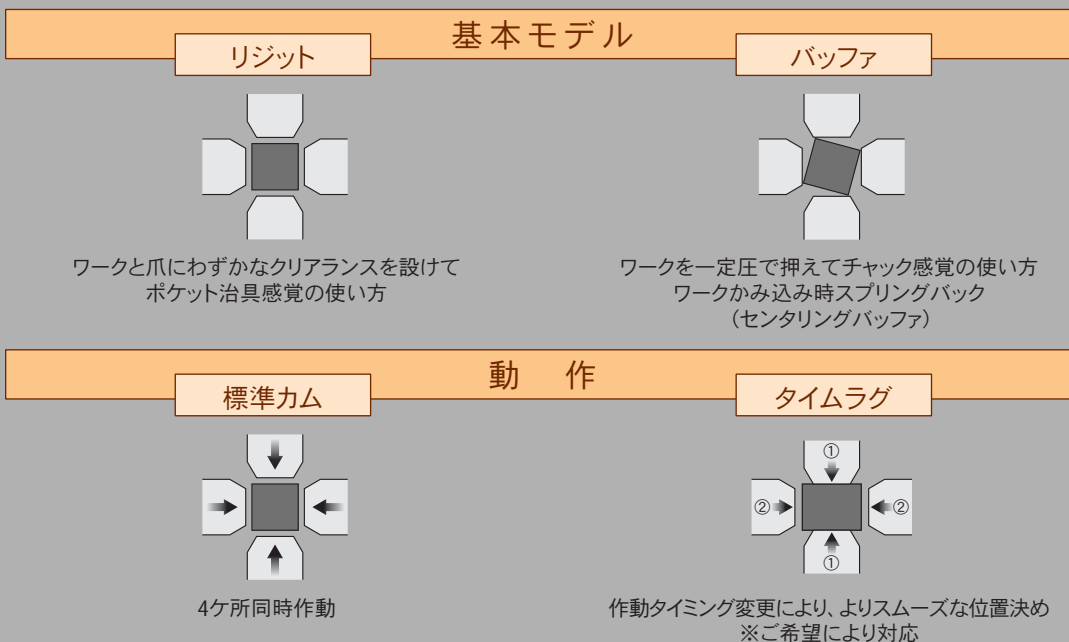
基本モデル

リジット

ワークと爪にわずかなクリアランスを設けて
ポケット治具感覚の使い方

バッファ

ワークを一定圧で押えてチャック感覚の使い方
ワークかみ込み時スプリングバック
（センタリングバッファ）

動　作

標準カム

4ケ所同時作動

タイムラグ

①
②
②
①

作動タイミング変更により、よりスムーズな位置決め
※ご希望により対応